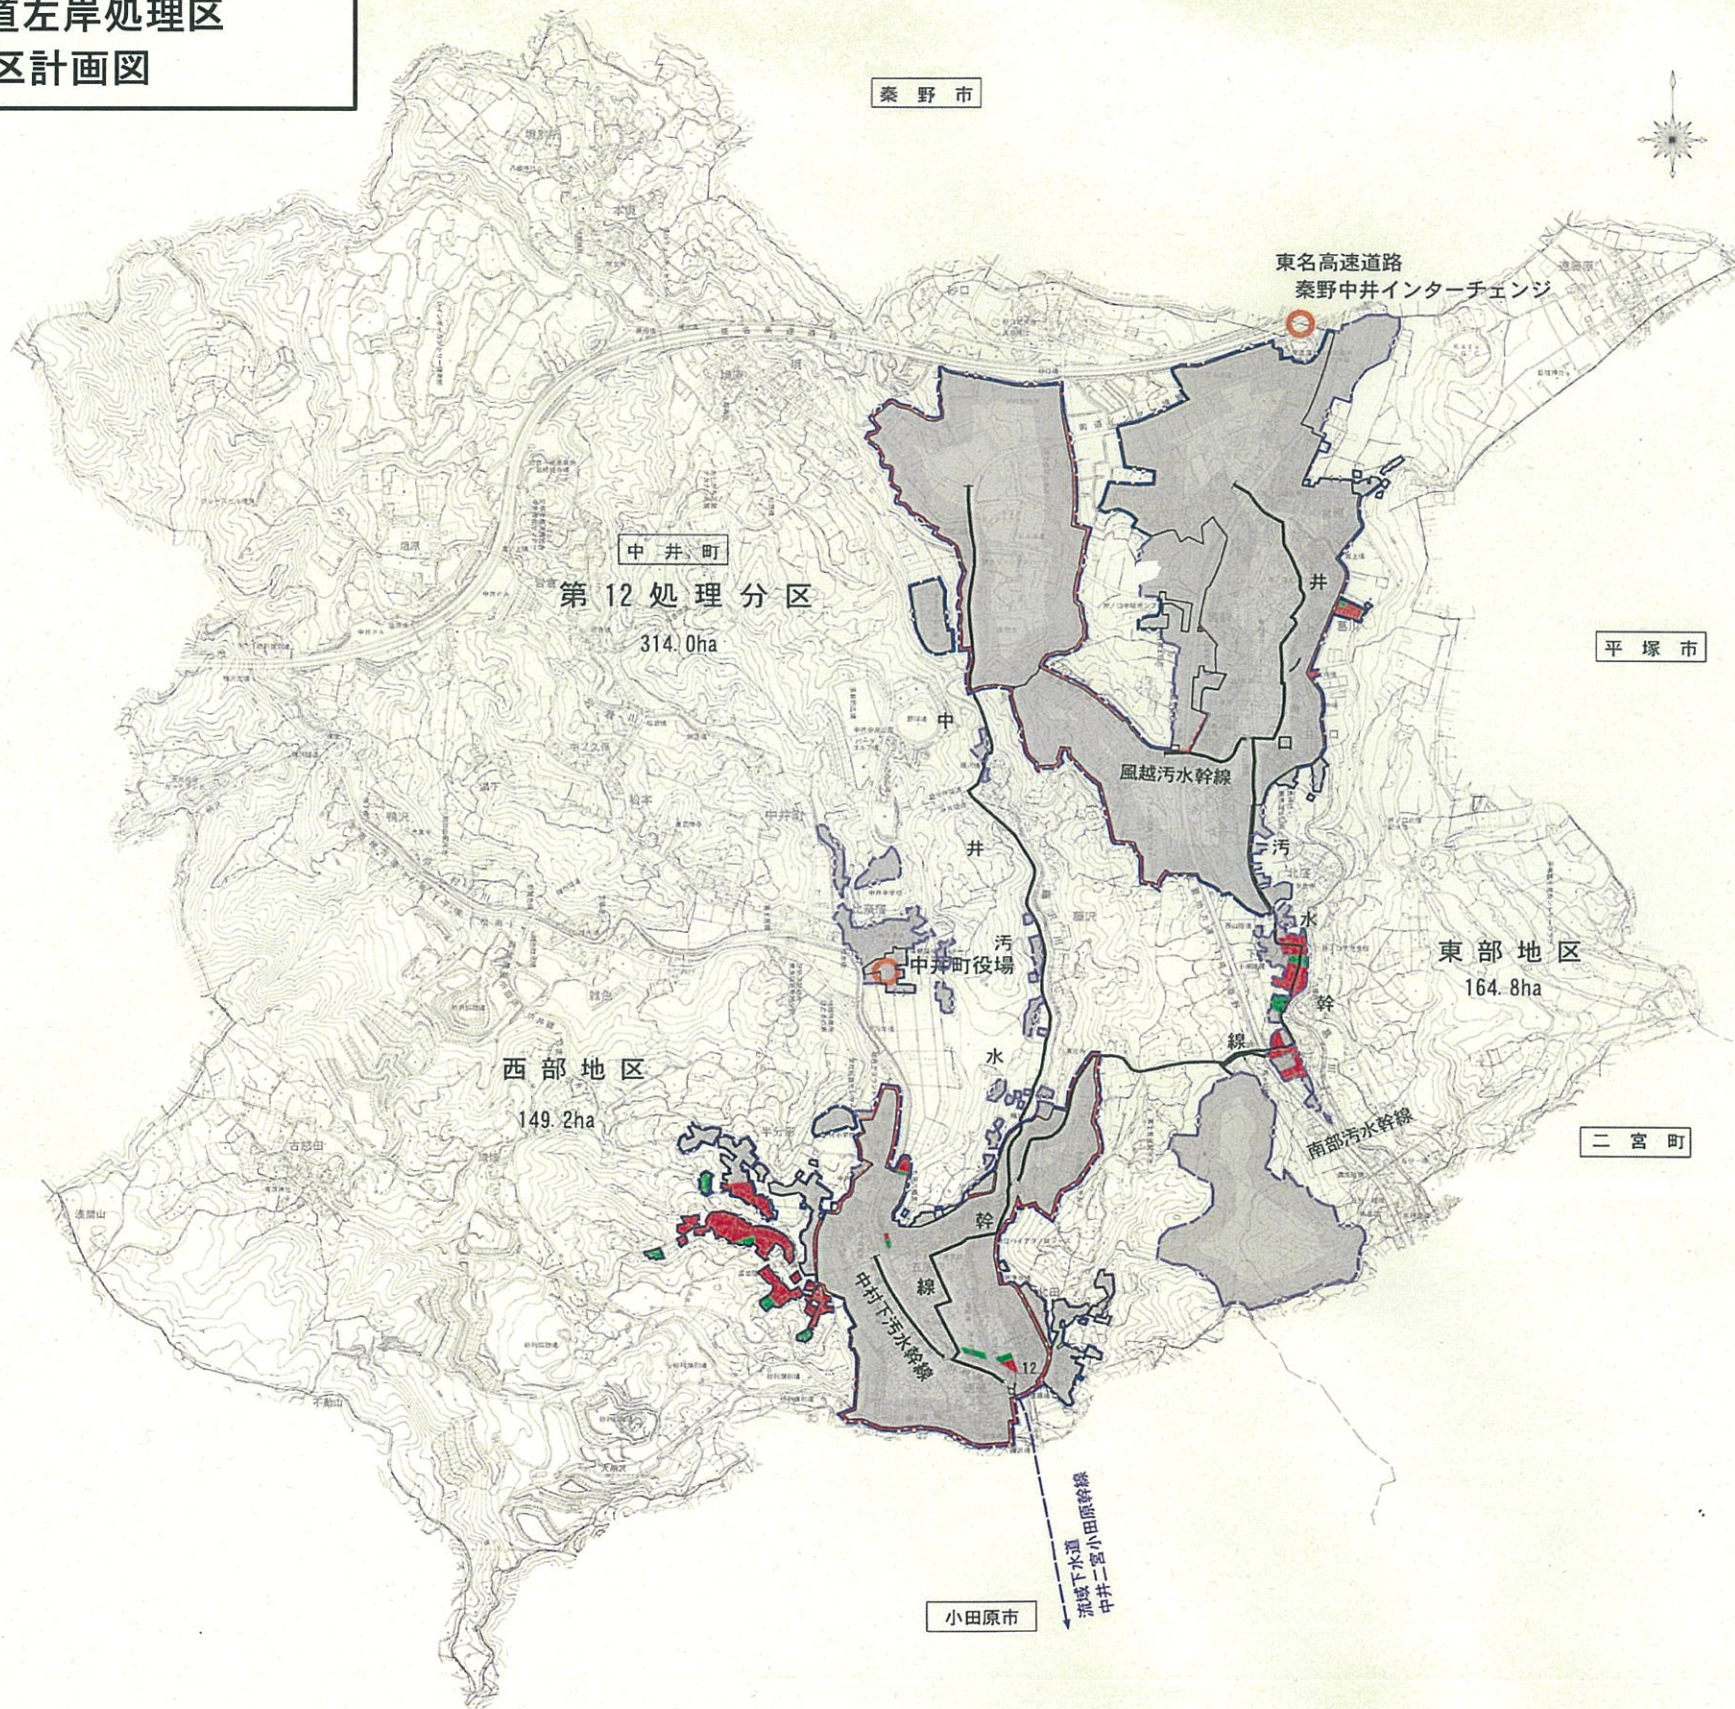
道左岸処理区
区計画図

秦野市

東名高速道路
秦野中井インターチェンジ

中井町
第12処理分区
314.0ha

平塚市

中井汚水幹線

風越汚水幹線

井口汚水幹線

中井町役場

東部地区
164.8ha

西部地区
149.2ha

南部汚水幹線

二宮町

中村下汚水幹線

12

流域下水道
中井二宮小田原幹線

小田原市